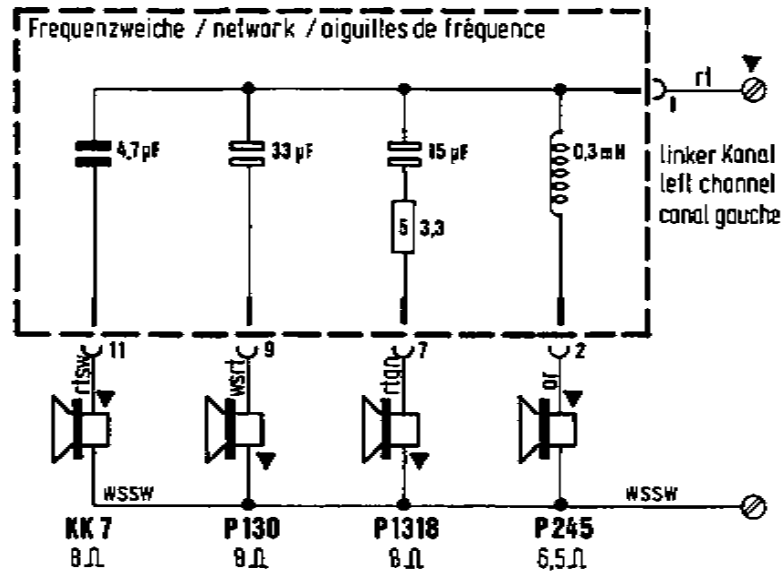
Frequenzweiche / network / aiguiltes de fréquence

4,7 µF

33 µF

15 µF

5 3,3

0,3 mH

1

rt

linker Kanal
left channel
canal gauche

11
rtsw

9
wsrt

7
rtge

2
ar

wssw

wssw

KK 7
8 Ω

P 130
8 Ω

P 1318
8 Ω

P 245
6,5 Ω